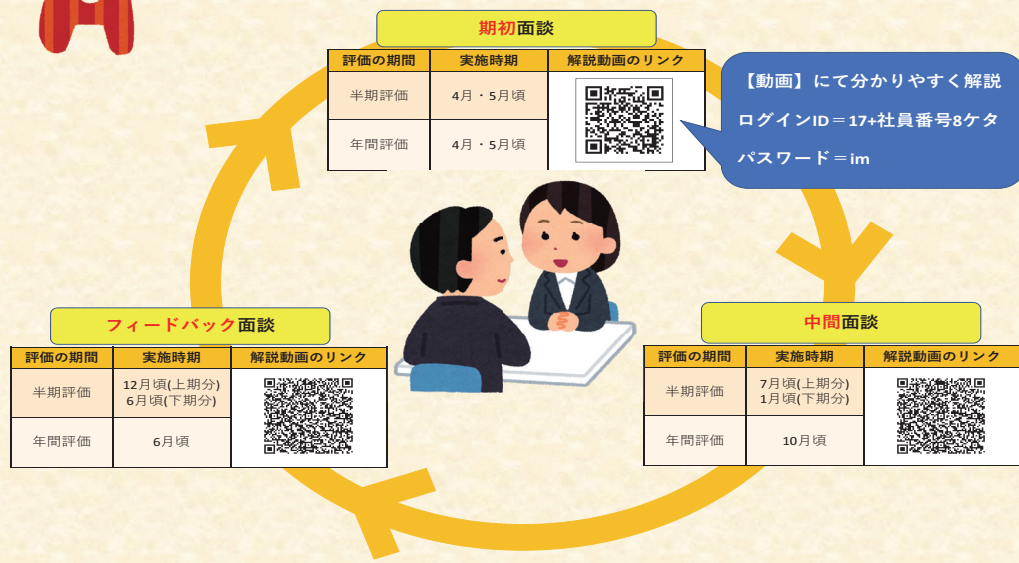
期初面談

| 評価の期間 | 実施時期 | 解説動画のリンク |
|---|---|---|
| 半期評価 | 4月・5月頃 | |
| 年間評価 | 4月・5月頃 | |

【動画】にて分かりやすく解説
ログインID＝17+社員番号8ケタ
パスワード＝im

フィードバック面談

| 評価の期間 | 実施時期 | 解説動画のリンク |
|---|---|---|
| 半期評価 | 12月頃(上期分) 6月頃(下期分) | |
| 年間評価 | 6月頃 | |

中間面談

| 評価の期間 | 実施時期 | 解説動画のリンク |
|---|---|---|
| 半期評価 | 7月頃(上期分) 1月頃(下期分) | |
| 年間評価 | 10月頃 | |